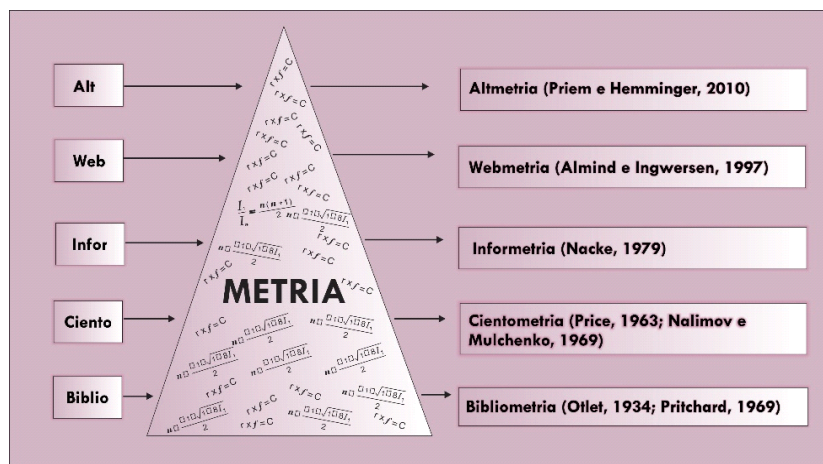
Alt

Web

Infor

Ciento

Biblio

METRIA

Altmetria (Priem e Hemminger, 2010)

Webmetria (Almind e Ingwersen, 1997)

Informetria (Nacke, 1979)

Cientometria (Price, 1963; Nalimov e Mulchenko, 1969)

Bibliometria (Otlet, 1934; Pritchard, 1969)

$r \times f = C$

$\frac{I_1}{I_n} = \frac{n(n+1)}{2}$

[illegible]